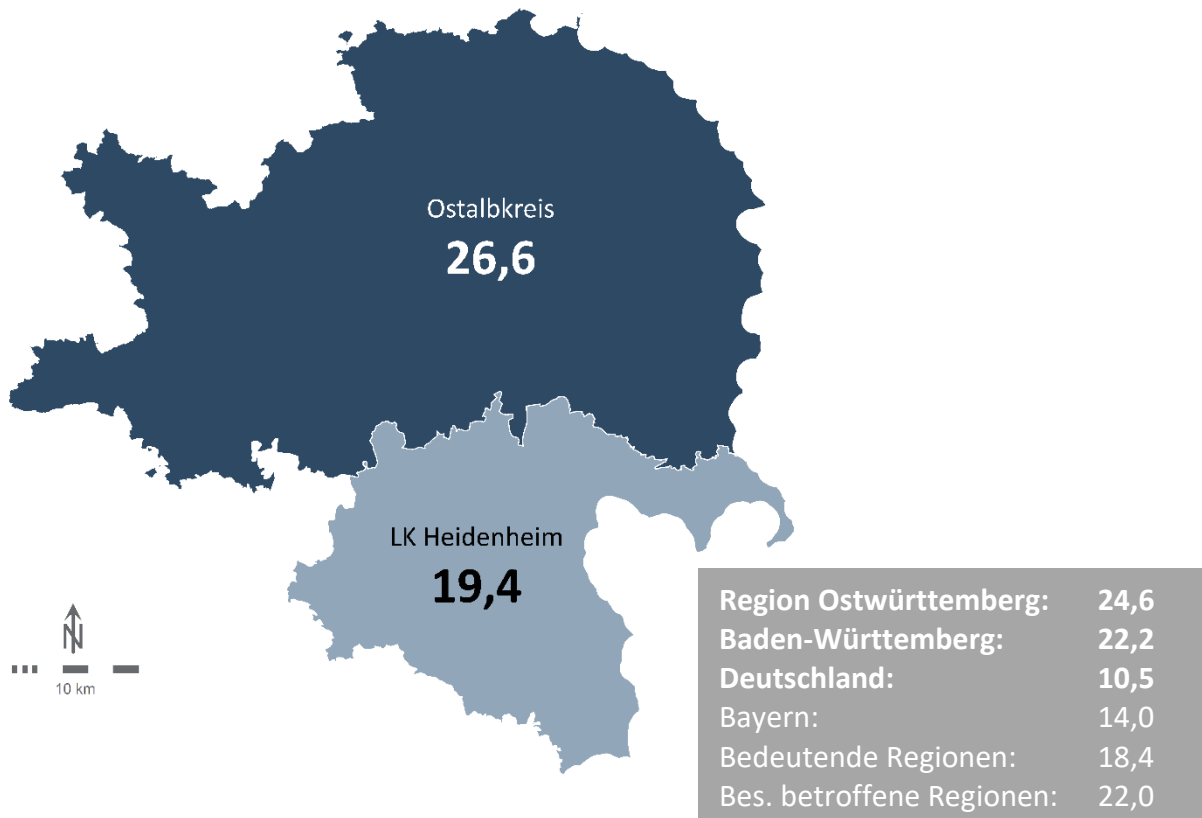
Ostalbkreis
26,6

LK Heidenheim
19,4

N
10 km

| | |
|---|---|
| **Region Ostwürttemberg:** | **24,6** |
| **Baden-Württemberg:** | **22,2** |
| **Deutschland:** | **10,5** |
| Bayern: | 14,0 |
| Bedeutende Regionen: | 18,4 |
| Bes. betroffene Regionen: | 22,0 |